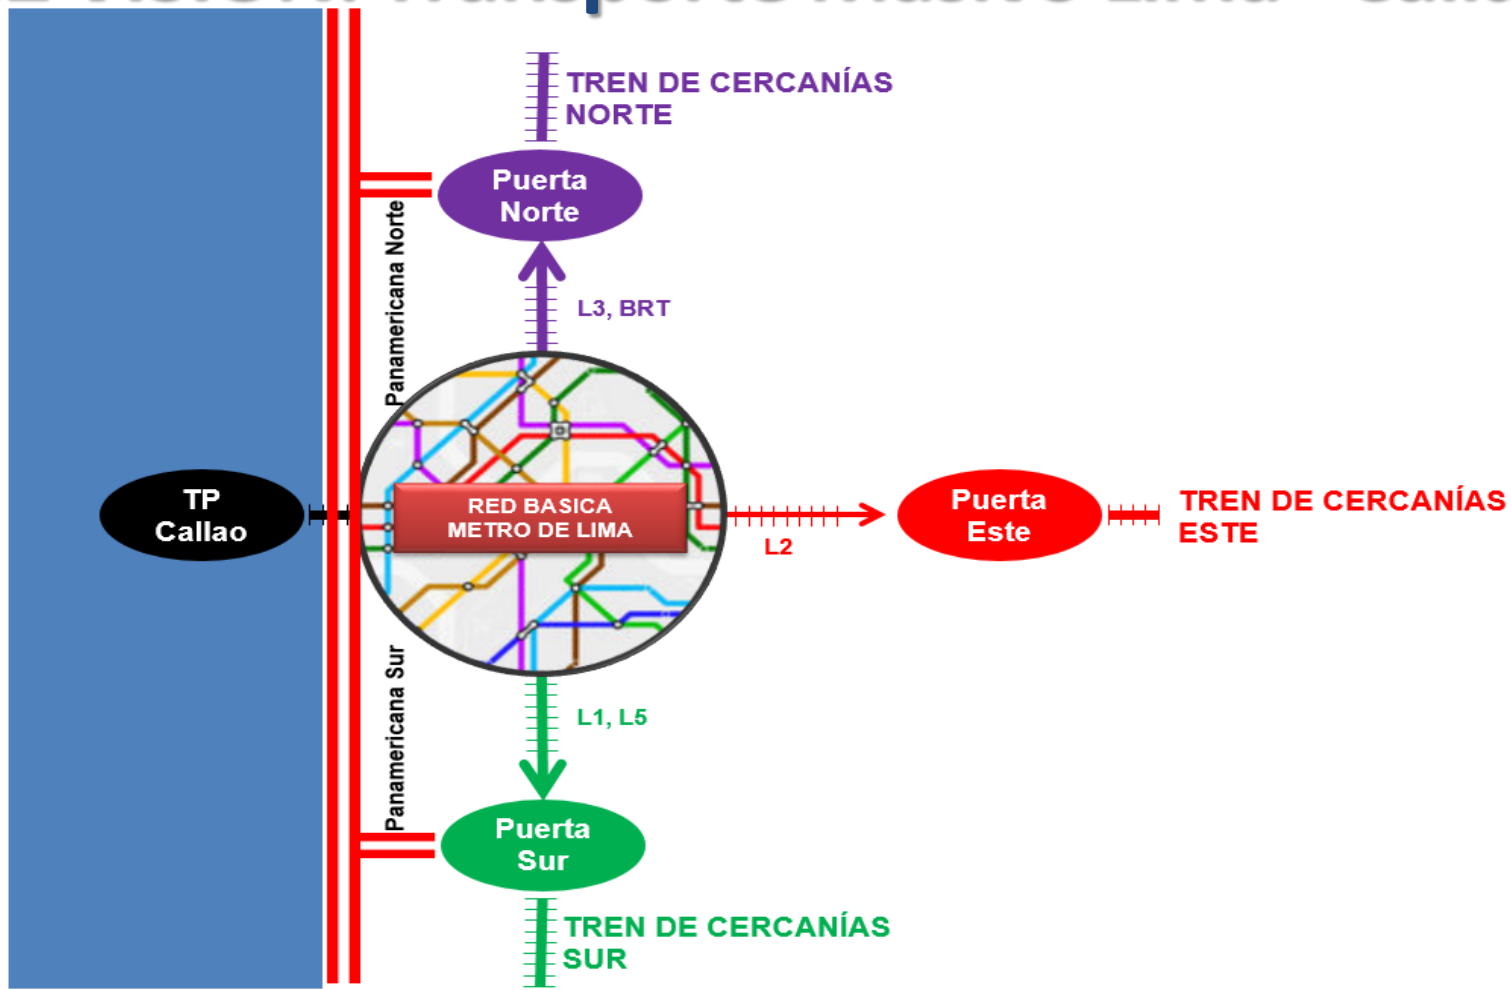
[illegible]

TREN DE CERCANÍAS NORTE

Puerta Norte

Panamericana Norte

L3, BRT

TP Callao

RED BASICA METRO DE LIMA

L2

Puerta Este

TREN DE CERCANÍAS ESTE

L1, L5

Panamericana Sur

Puerta Sur

TREN DE CERCANÍAS SUR